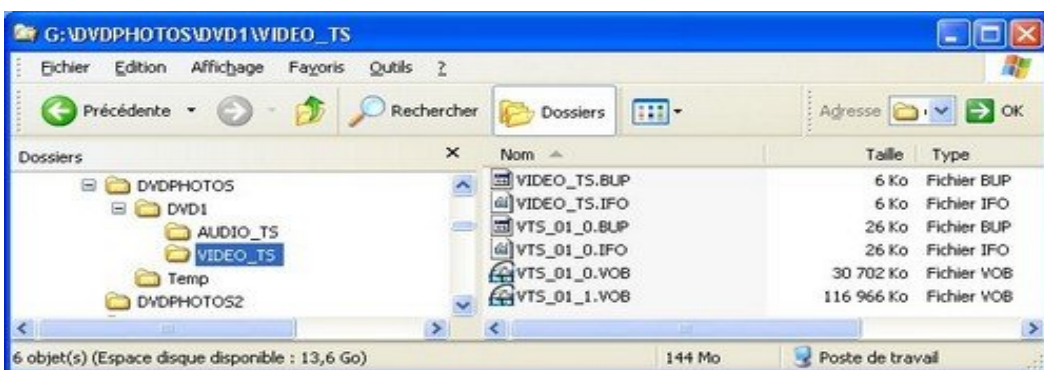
G:\DVDPHOTOS\DVD1\VIDEO_TS

Fichier Edition Affichage Favoris Outils ?

Précédente Rechercher Dossiers Adresse OK

Dossiers

DVDPHOTOS
DVD1
AUDIO_TS
VIDEO_TS
Temp
DVDPHOTOS2

| Nom | Taille | Type |
|---|---|---|
| VIDEO_TS.BUP | 6 Ko | Fichier BUP |
| VIDEO_TS.IFO | 6 Ko | Fichier IFO |
| VTS_01_0.BUP | 26 Ko | Fichier BUP |
| VTS_01_0.IFO | 26 Ko | Fichier IFO |
| VTS_01_0.VOB | 30 702 Ko | Fichier VOB |
| VTS_01_1.VOB | 116 966 Ko | Fichier VOB |

6 objet(s) (Espace disque disponible : 13,6 Go) 144 Mo Poste de travail